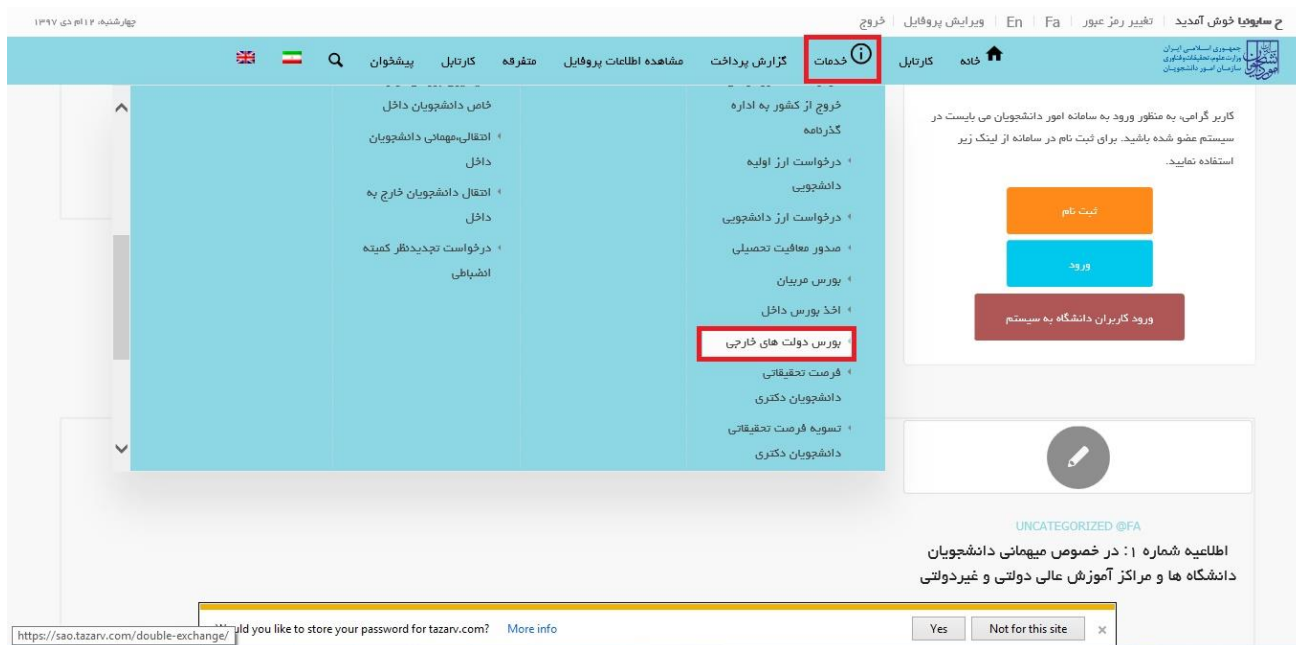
ح سایوضا خوش آمدید | تغییر رمز عبور | Fa | En | ویرایش پروفایل | خروج

چهارشنبه، ۱۲ ام دی ۱۳۹۷

جمهوری اسلامی ایران
وزارت علوم، تحقیقات و فناوری
سازمان امور دانشجویان

خانه | کارتابل | خدمات | گزارش پرداخت | مشاهده اطلاعات پروفایل | متفرقه | کارتابل | پیشخوان

خروج از کشور به اداره گذرنامه
درخواست ارز اولیه دانشجویی
درخواست ارز دانشجویی
صدور معافیت تحصیلی
بورس مربیان
اخذ بورس داخل
بورس دولت های خارجی
فرصت تحقیقاتی دانشجویان دکتری
تسویه فرصت تحقیقاتی دانشجویان دکتری

خاص دانشجویان داخل
انتقالی،مهمانی دانشجویان داخل
انتقال دانشجویان خارج به داخل
درخواست تجدیدنظر کمیته انضباطی

کاربر گرامی، به منظور ورود به سامانه امور دانشجویان می بایست در سیستم عضو شده باشید. برای ثبت نام در سامانه از لینک زیر استفاده نمایید.

ثبت نام
ورود
ورود کاربران دانشگاه به سیستم

UNCATEGORIZED @FA
اطلاعیه شماره ۱ : در خصوص میهمانی دانشجویان دانشگاه ها و مراکز آموزش عالی دولتی و غیردولتی

https://sao.tazarv.com/double-exchange/
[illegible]uld you like to store your password for tazarv.com? More info
Yes | Not for this site | ×